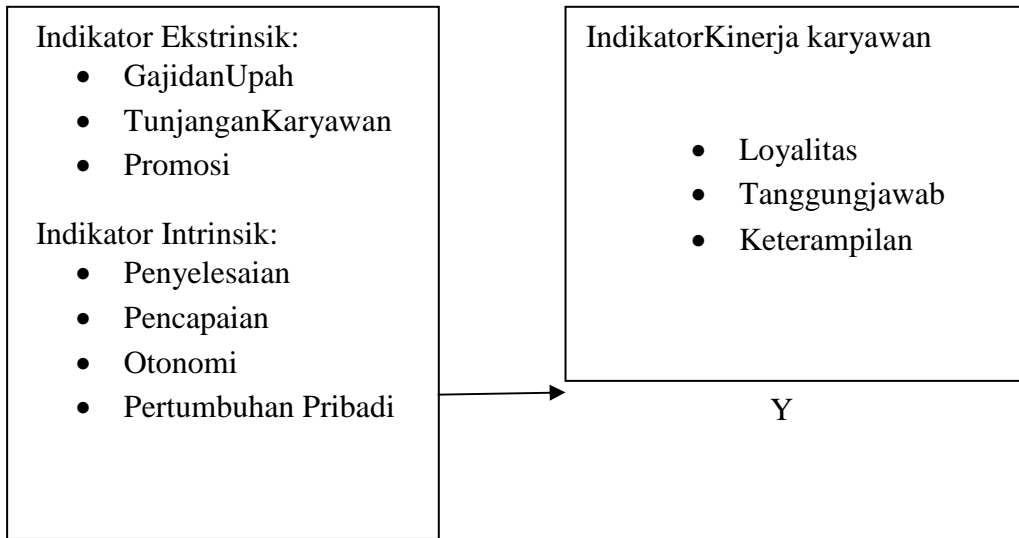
Indikator Ekstrinsik:
- GajidanUpah
- TunjanganKaryawan
- Promosi

Indikator Intrinsik:
- Penyelesaian
- Pencapaian
- Otonomi
- Pertumbuhan Pribadi

IndikatorKinerja karyawan

- Loyalitas
- Tanggungjawab
- Keterampilan

Y